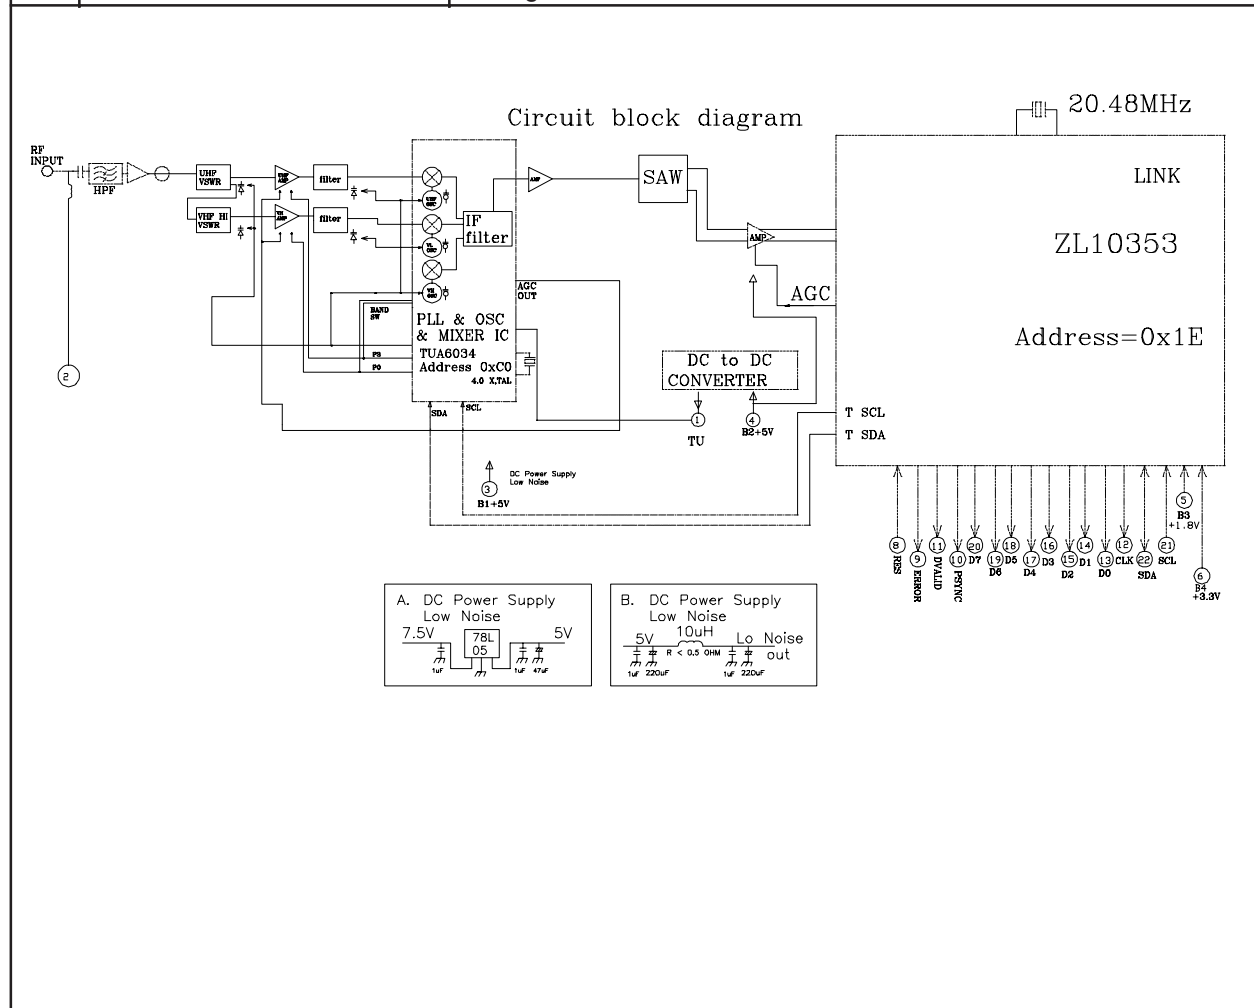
Circuit block diagram

20.48MHz

RF INPUT

HPF

UHF VSWR

VHF HI VSWR

UHF AMP

VH AMP

filter

filter

UHF OSC

VL OSC

VH OSC

IF filter

AMP

SAW

AMP

LINK

ZL10353

AGC

Address=0x1E

AGC OUT

BAND SW

PLL & OSC & MIXER IC

TUA6034

Address 0xC0

P3

P0

4.0 X,TAL

SDA

SCL

DC to DC CONVERTER

1 TU

4 B2+5V

T SCL

T SDA

2

3 B1+5V

DC Power Supply Low Noise

8 RES

9 ERROR

11 DVALID

10 PSYNC

20 D7

19 D6

18 D5

17 D4

16 D3

15 D2

14 D1

13 D0

12 CLK

22 SDA

21 SCL

5 B3 +1.8V

6 B4 +3.3V

A. DC Power Supply Low Noise

7.5V

78L 05

5V

1uF

1uF

47uF

B. DC Power Supply Low Noise

5V

10uH

Lo Noise out

R < 0.5 OHM

1uF

220uF

1uF

220uF